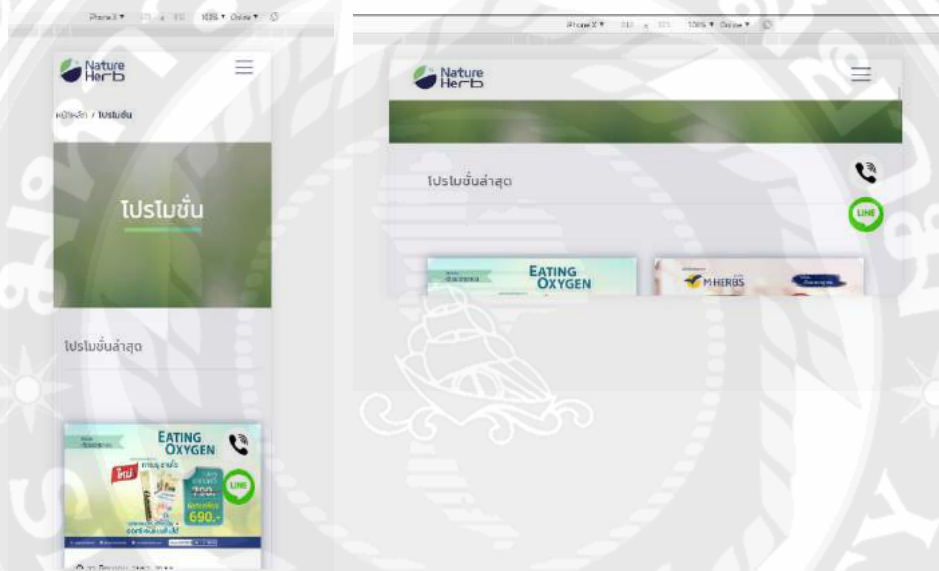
iPhone X ▾ 375 x 812 100% ▾ Online ▾

Nature Herb

หน้าหลัก / โปรโมชั่น

โปรโมชั่น

โปรโมชั่นล่าสุด

EATING OXYGEN

ใหม่

690.-

LINE

iPhone X ▾ 812 x 375 100% ▾ Online ▾

Nature Herb

โปรโมชั่นล่าสุด

LINE

EATING OXYGEN

M HERBS